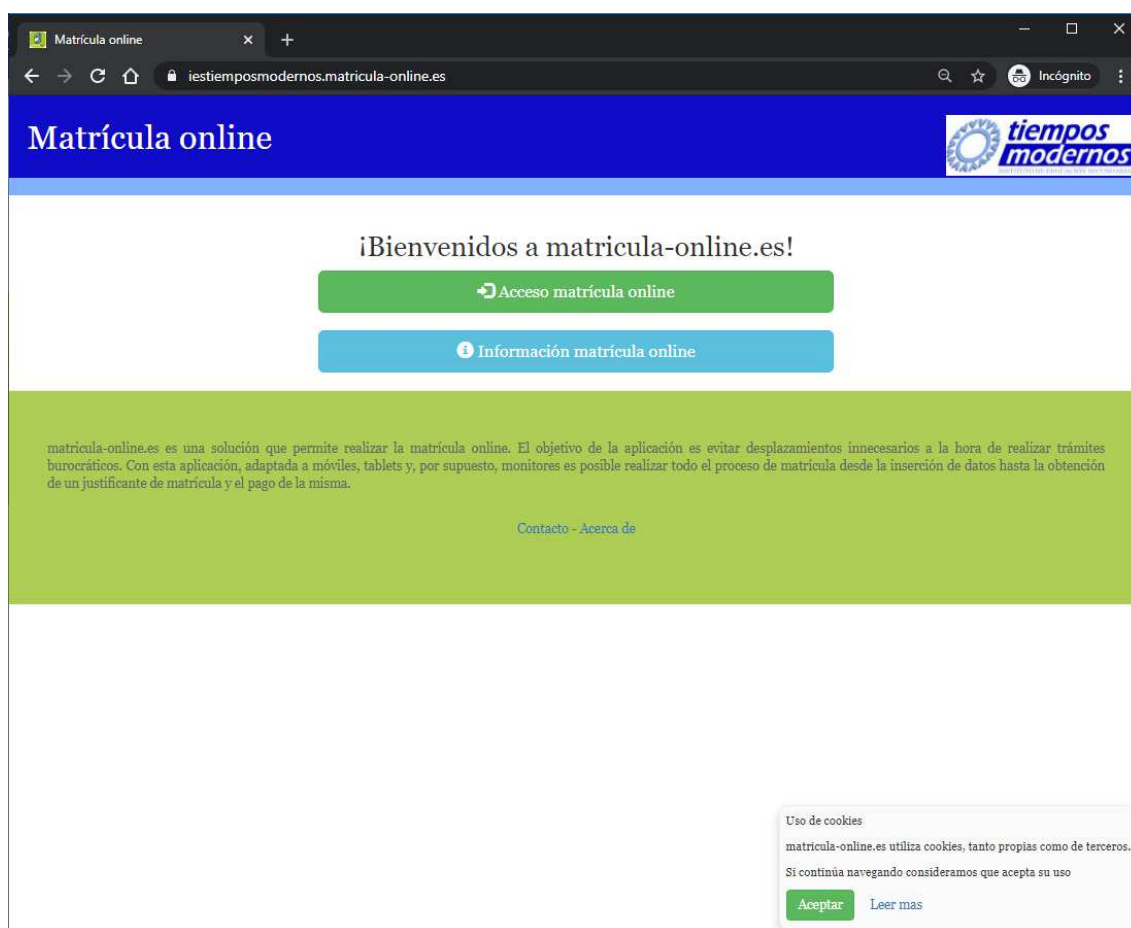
Matrícula online

iestiemposmodernos.matricula-online.es

Incógnito

Matrícula online

tiempos modernos

¡Bienvenidos a matricula-online.es!

Acceso matrícula online

Información matrícula online

matricula-online.es es una solución que permite realizar la matrícula online. El objetivo de la aplicación es evitar desplazamientos innecesarios a la hora de realizar trámites burocráticos. Con esta aplicación, adaptada a móviles, tablets y, por supuesto, monitores es posible realizar todo el proceso de matrícula desde la inserción de datos hasta la obtención de un justificante de matrícula y el pago de la misma.

Contacto - Acerca de

Uso de cookies

matricula-online.es utiliza cookies, tanto propias como de terceros.

Si continúa navegando consideramos que acepta su uso

Aceptar

Leer mas